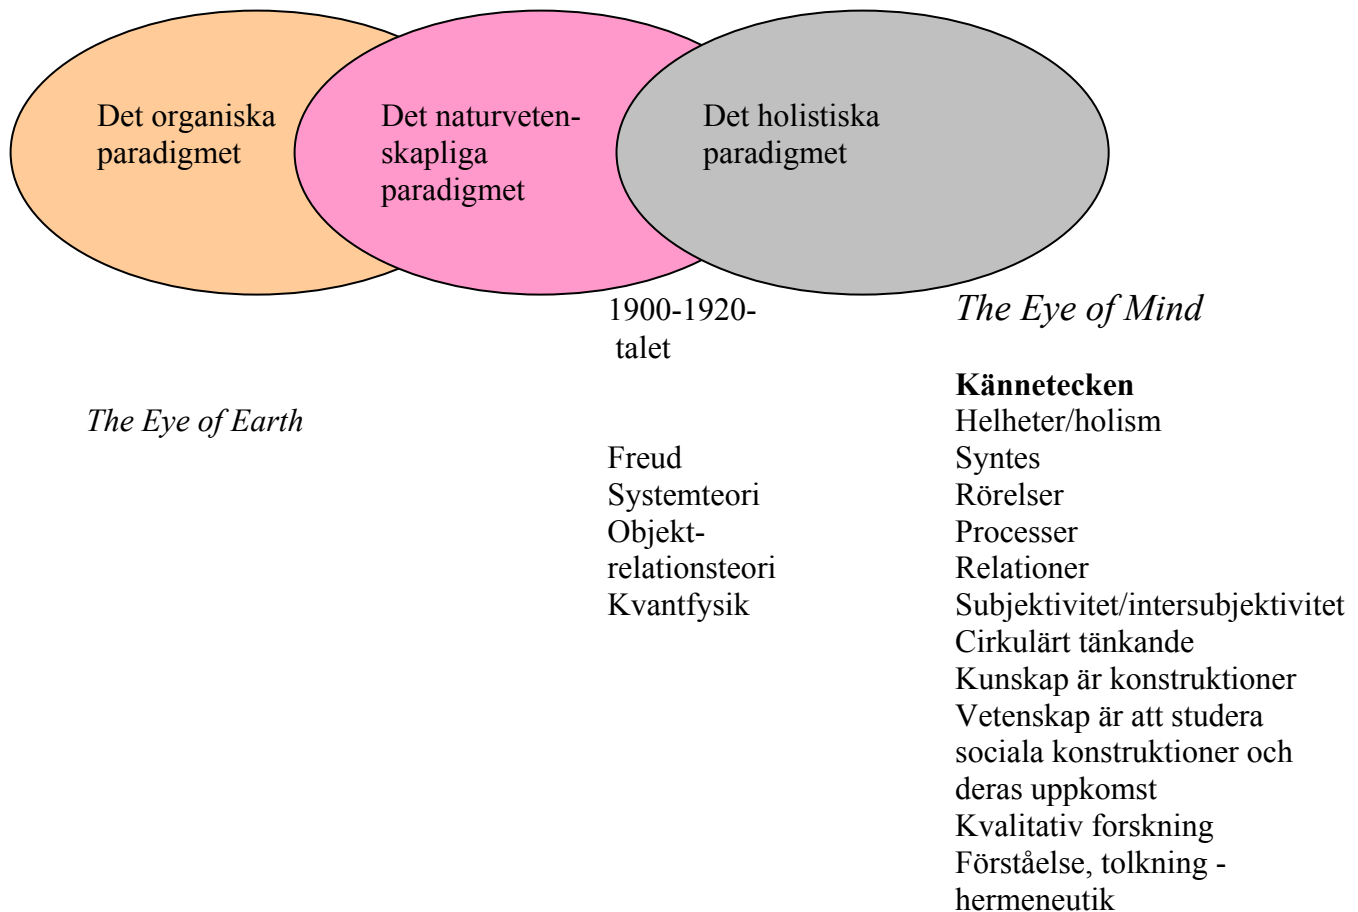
Det organiska paradigmet

Det naturvetenskapliga paradigmet

Det holistiska paradigmet

1900-1920-talet

The Eye of Mind

The Eye of Earth

Freud
Systemteori
Objekt-relationsteori
Kvantfysik

**Kännetecken**
Helheter/holism
Syntes
Rörelser
Processer
Relationer
Subjektivitet/intersubjektivitet
Cirkulärt tänkande
Kunskap är konstruktioner
Vetenskap är att studera sociala konstruktioner och deras uppkomst
Kvalitativ forskning
Förståelse, tolkning - hermeneutik